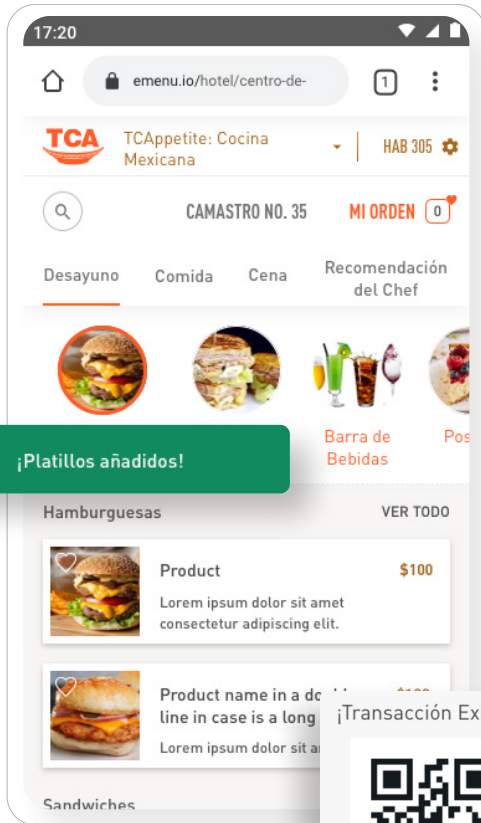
17:20

emenu.io/hotel/centro-de-

1

TCA

TCAppetite: Cocina Mexicana

HAB 305

CAMASTRO NO. 35

MI ORDEN 0

Desayuno

Comida

Cena

Recomendación del Chef

¡Platillos añadidos!

Barra de Bebidas

Pos

Hamburguesas

VER TODO

Product

$100

Lorem ipsum dolor sit amet consectetur adipiscing elit.

Product name in a do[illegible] line in case is a long

Lorem ipsum dolor sit a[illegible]

¡Transacción Ex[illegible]

Sandwiches